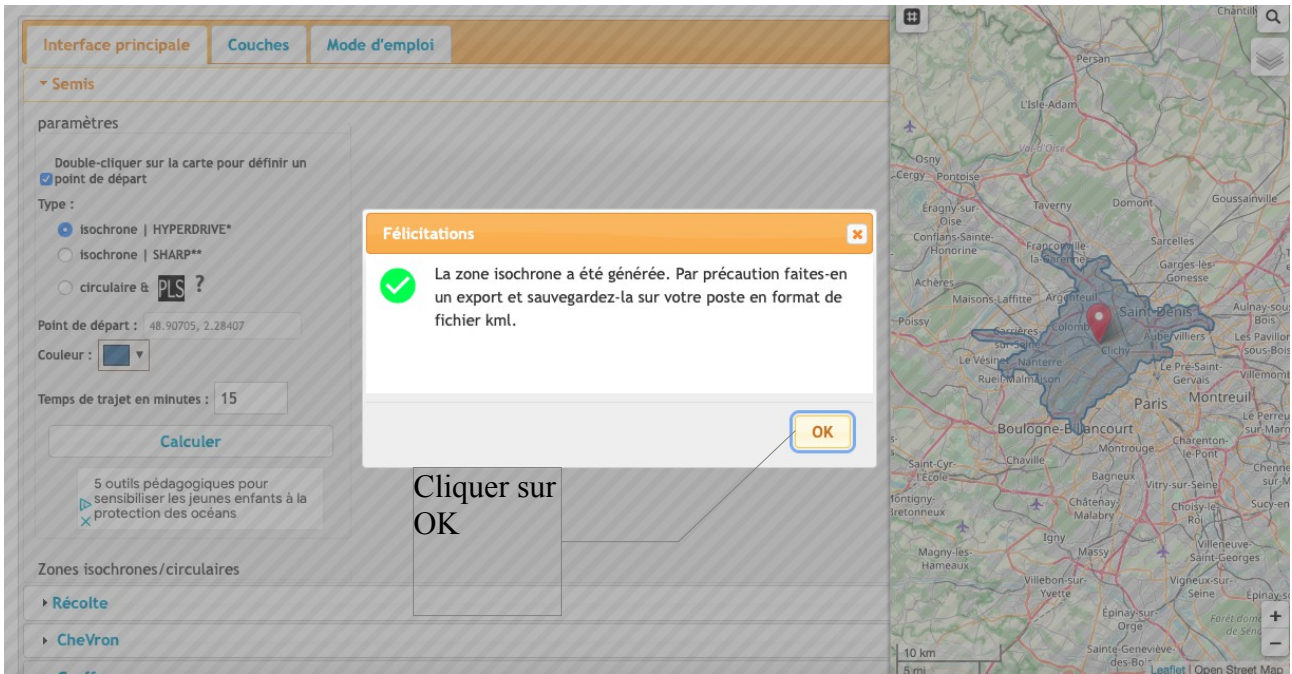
Interface principale | Couches | Mode d'emploi

Semis

paramètres

Double-cliquer sur la carte pour définir un point de départ

Type :

isochrone | HYPERDRIVE*

isochrone | SHARP**

circulaire & PLS ?

Point de départ : 48.90705, 2.28407

Couleur :

Temps de trajet en minutes : 15

Calculer

5 outils pédagogiques pour sensibiliser les jeunes enfants à la protection des océans

Zones isochrones/circulaires

Récolte

CheVron

Félicitations

La zone isochrone a été générée. Par précaution faites-en un export et sauvegardez-la sur votre poste en format de fichier kml.

OK

Cliquer sur OK

Chantilly
Persan
L'Isle-Adam
Osny
Cergy
Pontoise
Taverny
Domont
Goussainville
Éragny-sur-Oise
Conflans-Sainte-Honorine
Franconville
Sarcelles
Garges-lès-Gonesse
Achères
Maisons-Laffitte
Argenteuil
Saint-Denis
Aulnay-sous-Bois
Poissy
Sartrouville
Colombes
Les Pavillons-sous-Bois
Le Vésinet
Nanterre
Clichy
Aubervilliers
Rueil-Malmaison
Le Pré-Saint-Gervais
Villemomble
Paris
Montreuil
Le Perreux-sur-Marne
Boulogne-Billancourt
Charenton-le-Pont
Montrouge
Chaville
Saint-Cyr-l'École
Bagneux
Vitry-sur-Seine
Chennevières-sur-Marne
Montigny-le-Bretonneux
Châtenay-Malabry
Choisy-le-Roi
Sucy-en-Brie
Igny
Villeneuve-Saint-Georges
Magny-les-Hameaux
Massy
Villebon-sur-Yvette
Vigneux-sur-Seine
Épinay-sur-Orge
Forêt domaniale de Sénart
Sainte-Geneviève-des-Bois
10 km
5 mi
Leaflet | Open Street Map
+
−